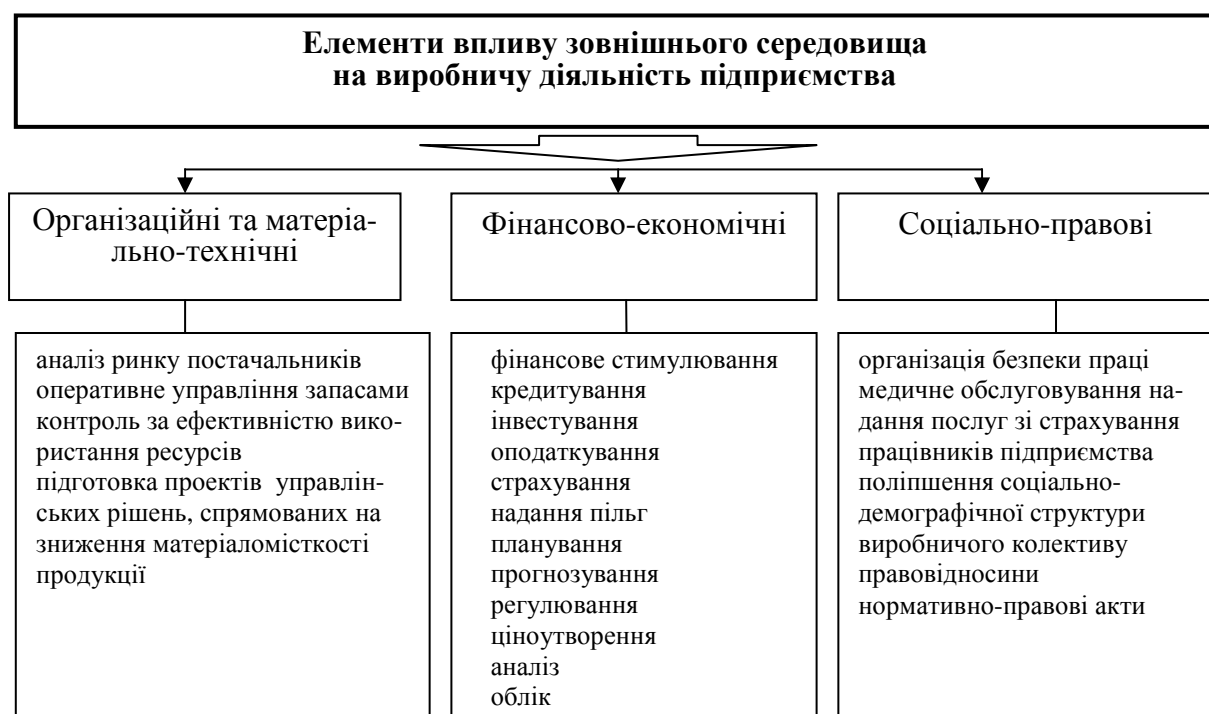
Елементи впливу зовнішнього середовища на виробничу діяльність підприємства

Організаційні та матеріально-технічні

аналіз ринку постачальників
оперативне управління запасами
контроль за ефективністю використання ресурсів
підготовка проектів управлінських рішень, спрямованих на зниження матеріаломісткості продукції

Фінансово-економічні

фінансове стимулювання
кредитування
інвестування
оподаткування
страхування
надання пільг
планування
прогнозування
регулювання
ціноутворення
аналіз
облік

Соціально-правові

організація безпеки праці
медичне обслуговування надання послуг зі страхування працівників підприємства
поліпшення соціально-демографічної структури виробничого колективу
правовідносини
нормативно-правові акти